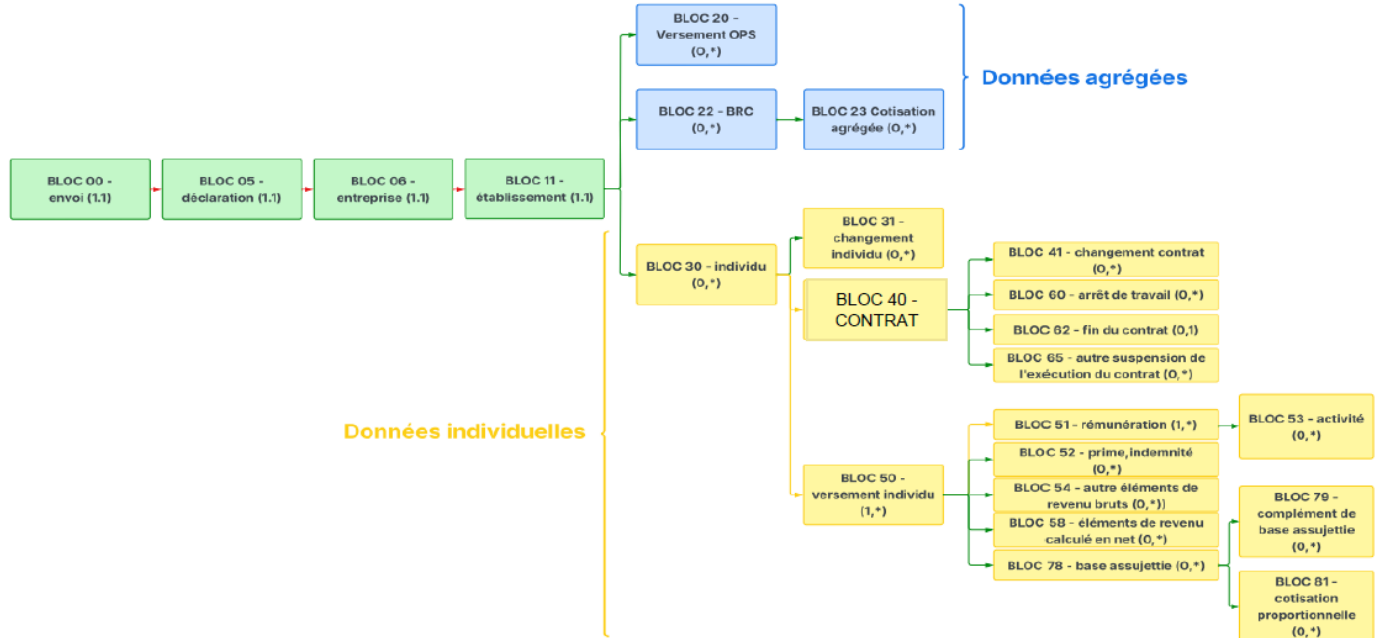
BLOC 00 - envoi (1.1)

BLOC 05 - déclaration (1.1)

BLOC 06 - entreprise (1.1)

BLOC 11 - établissement (1.1)

BLOC 20 - Versement OPS (0,*)

BLOC 22 - BRC (0,*)

BLOC 23 Cotisation agrégée (0,*)

Données agrégées

BLOC 30 - individu (0,*)

BLOC 31 - changement individu (0,*)

BLOC 40 - CONTRAT

BLOC 41 - changement contrat (0,*)

BLOC 60 - arrêt de travail (0,*)

BLOC 62 - fin du contrat (0,1)

BLOC 65 - autre suspension de l'exécution du contrat (0,*)

Données individuelles

BLOC 50 - versement individu (1,*)

BLOC 51 - rémunération (1,*)

BLOC 53 - activité (0,*)

BLOC 52 - prime,indemnité (0,*)

BLOC 54 - autre éléments de revenu bruts (0,*)]

BLOC 58 - éléments de revenu calculé en net (0,*)

BLOC 78 - base assujettie (0,*)

BLOC 79 - complément de base assujettie (0,*)

BLOC 81 - cotisation proportionnelle (0,*)